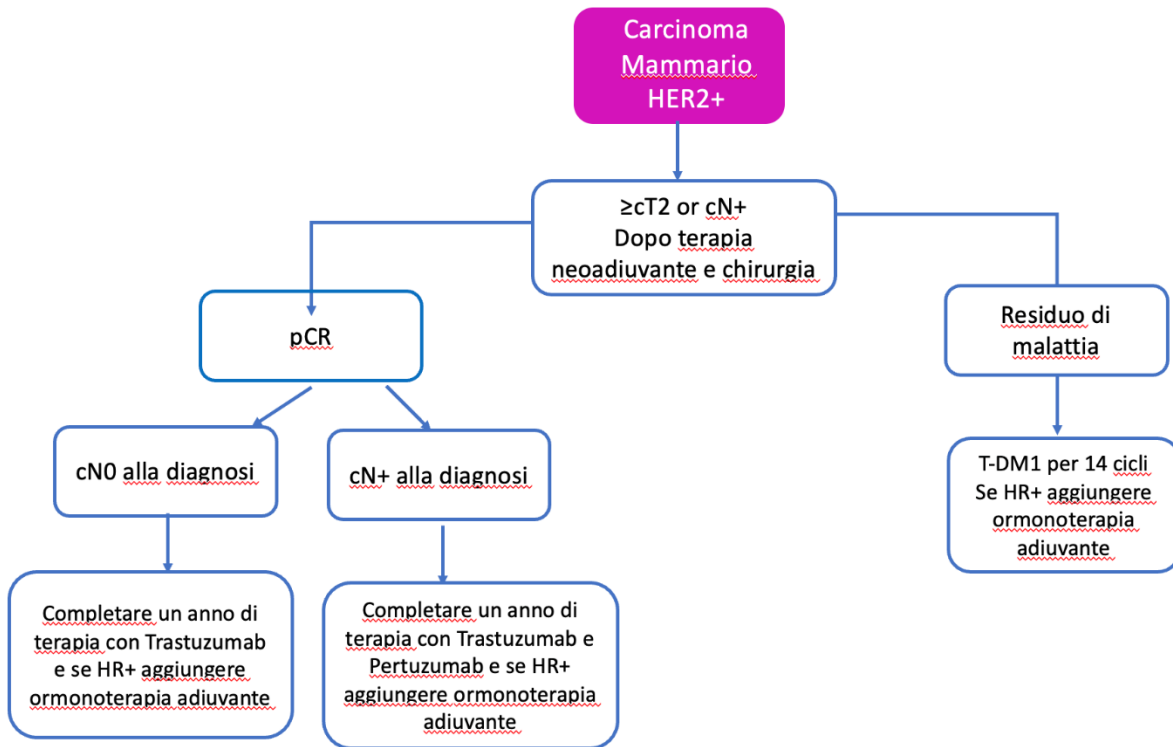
Carcinoma Mammario HER2+

≥cT2 or cN+
Dopo terapia neoadiuvante e chirurgia

pCR

Residuo di malattia

cN0 alla diagnosi

cN+ alla diagnosi

T-DM1 per 14 cicli
Se HR+ aggiungere ormonoterapia adiuvante

Completare un anno di terapia con Trastuzumab e se HR+ aggiungere ormonoterapia adiuvante

Completare un anno di terapia con Trastuzumab e Pertuzumab e se HR+ aggiungere ormonoterapia adiuvante